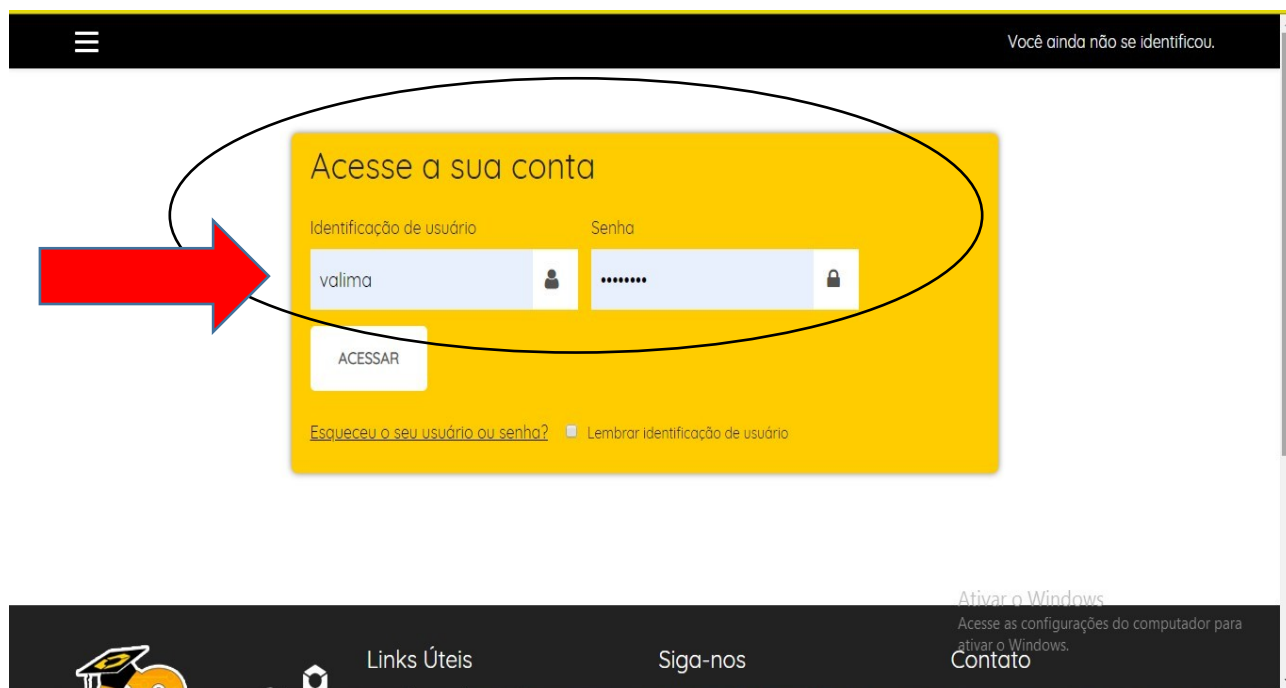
Você ainda não se identificou.

Acesse a sua conta

Identificação de usuário

valima

Senha

••••••••

ACESSAR

Esqueceu o seu usuário ou senha?

Lembrar identificação de usuário

Ativar o Windows
Acesse as configurações do computador para ativar o Windows.

Links Úteis

Siga-nos

Contato